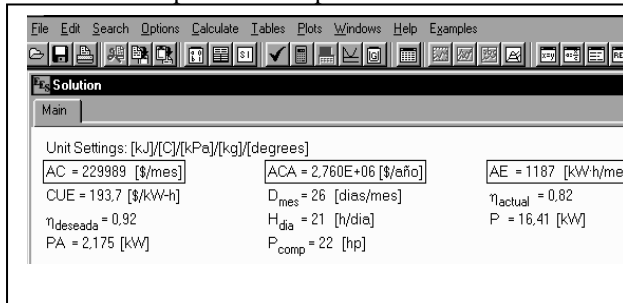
File Edit Search Options Calculate Tables Plots Windows Help Examples

Solution

Main

Unit Settings: [kJ]/[C]/[kPa]/[kg]/[degrees]

AC = 229989 [\$/mes]
CUE = 193,7 [\$/kW-h]
$\eta_{deseada}$ = 0,92
PA = 2,175 [kW]

ACA = 2,760E+06 [\$/año]
$D_{mes}$ = 26 [dias/mes]
$H_{dia}$ = 21 [h/dia]
$P_{comp}$ = 22 [hp]

AE = 1187 [kW·h/me
$\eta_{actual}$ = 0,82
P = 16,41 [kW]